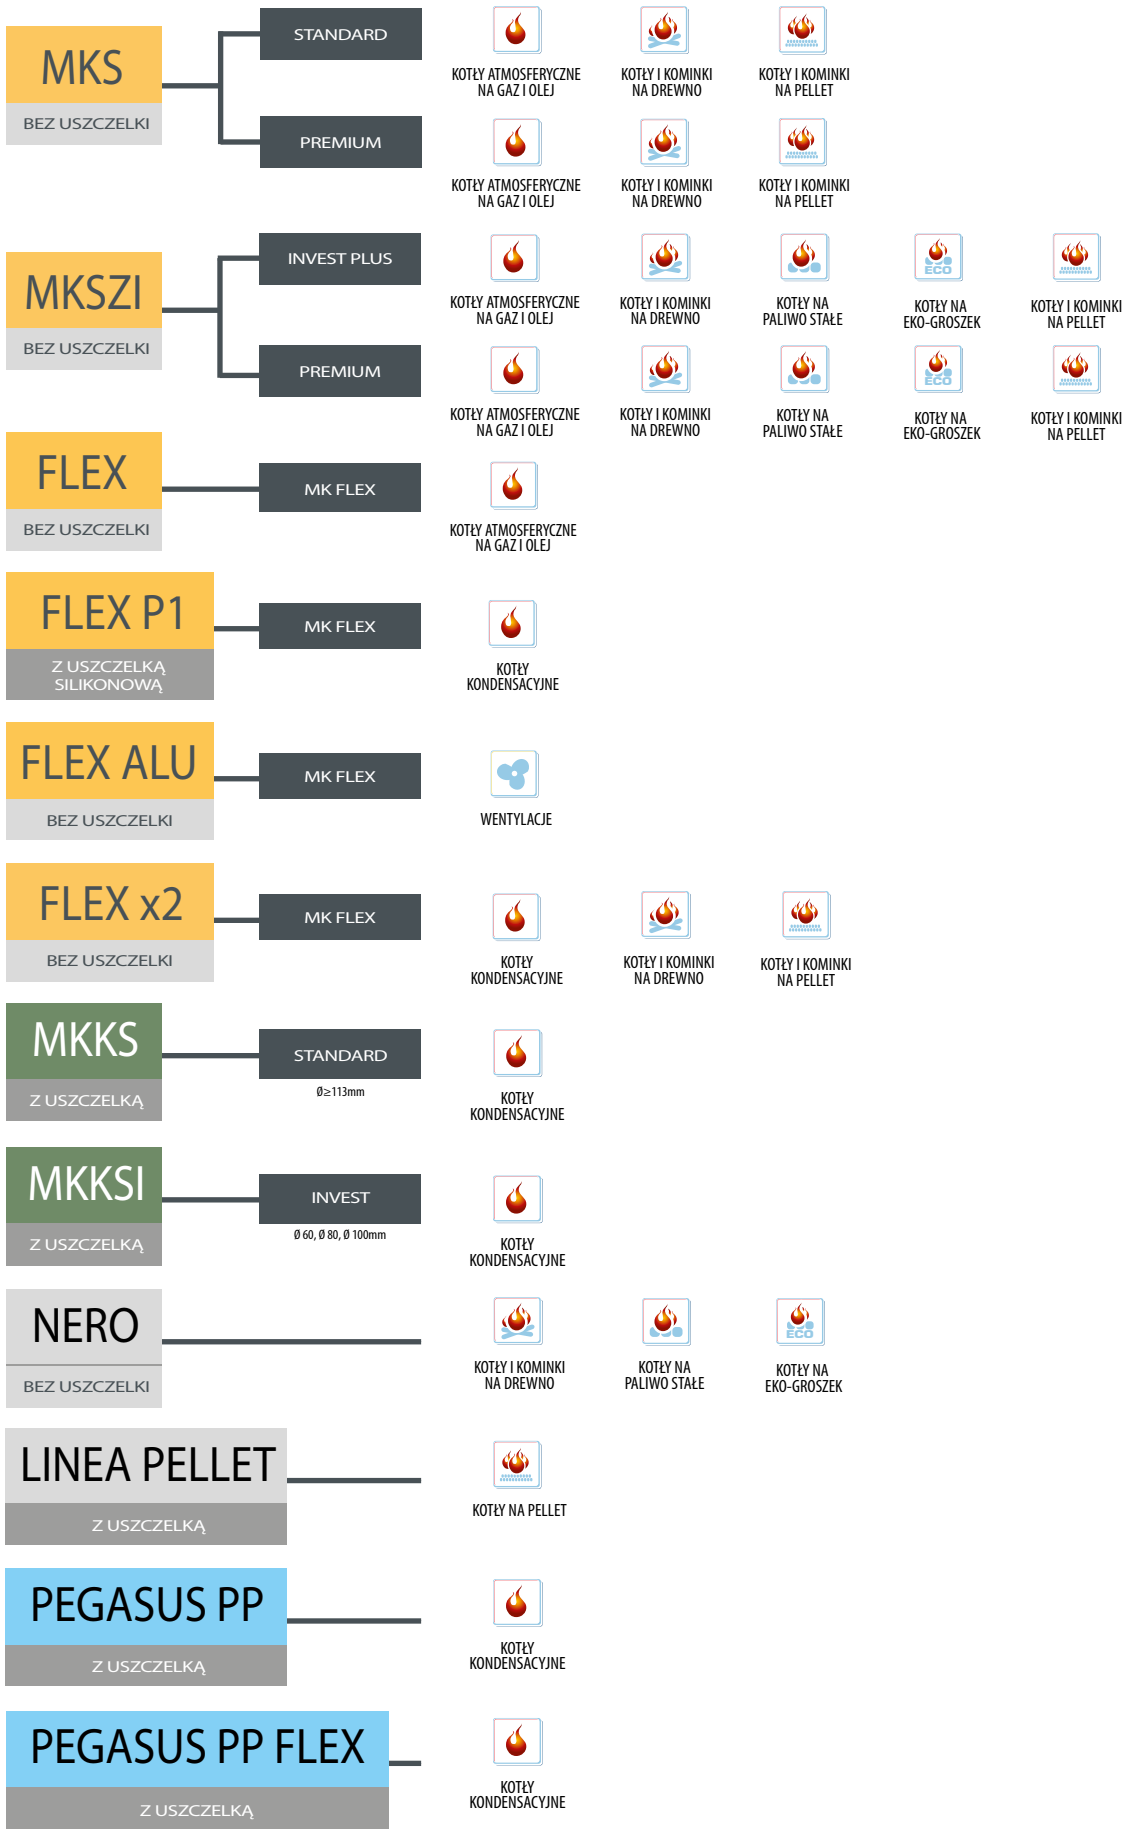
MKS
BEZ USZCZELKI

STANDARD
KOTŁY ATMOSFERYCZNE NA GAZ I OLEJ
KOTŁY I KOMINKI NA DREWNO
KOTŁY I KOMINKI NA PELLET

PREMIUM
KOTŁY ATMOSFERYCZNE NA GAZ I OLEJ
KOTŁY I KOMINKI NA DREWNO
KOTŁY I KOMINKI NA PELLET

MKSZI
BEZ USZCZELKI

INVEST PLUS
KOTŁY ATMOSFERYCZNE NA GAZ I OLEJ
KOTŁY I KOMINKI NA DREWNO
KOTŁY NA PALIWO STAŁE
ECO
KOTŁY NA EKO-GROSZEK
KOTŁY I KOMINKI NA PELLET

PREMIUM
KOTŁY ATMOSFERYCZNE NA GAZ I OLEJ
KOTŁY I KOMINKI NA DREWNO
KOTŁY NA PALIWO STAŁE
ECO
KOTŁY NA EKO-GROSZEK
KOTŁY I KOMINKI NA PELLET

FLEX
BEZ USZCZELKI
MK FLEX
KOTŁY ATMOSFERYCZNE NA GAZ I OLEJ

FLEX P1
Z USZCZELKĄ SILIKONOWĄ
MK FLEX
KOTŁY KONDENSACYJNE

FLEX ALU
BEZ USZCZELKI
MK FLEX
WENTYLACJE

FLEX x2
BEZ USZCZELKI
MK FLEX
KOTŁY KONDENSACYJNE
KOTŁY I KOMINKI NA DREWNO
KOTŁY I KOMINKI NA PELLET

MKKS
Z USZCZELKĄ
STANDARD
Ø≥113mm
KOTŁY KONDENSACYJNE

MKKSI
Z USZCZELKĄ
INVEST
Ø 60, Ø 80, Ø 100mm
KOTŁY KONDENSACYJNE

NERO
BEZ USZCZELKI
KOTŁY I KOMINKI NA DREWNO
KOTŁY NA PALIWO STAŁE
ECO
KOTŁY NA EKO-GROSZEK

LINEA PELLET
Z USZCZELKĄ
KOTŁY NA PELLET

PEGASUS PP
Z USZCZELKĄ
KOTŁY KONDENSACYJNE

PEGASUS PP FLEX
Z USZCZELKĄ
KOTŁY KONDENSACYJNE